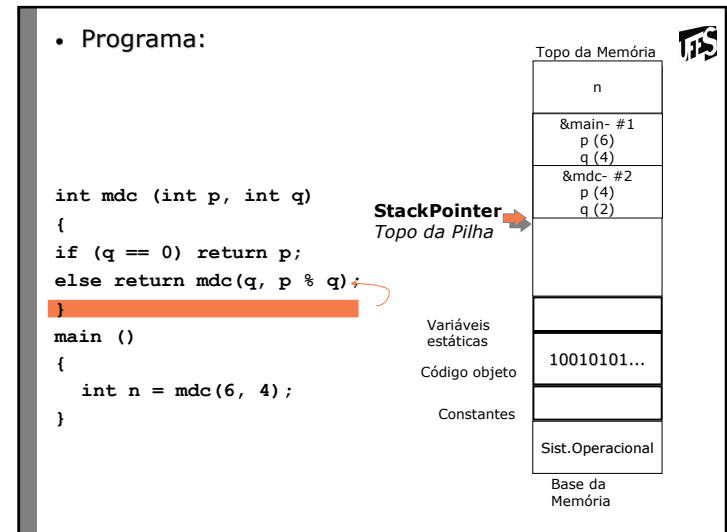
• Programa:

int mdc (int p, int q)
{
if (q == 0) return p;
else return mdc(q, p % q);
}
main ()
{
int n = mdc(6, 4);
}

Topo da Memória

n

&main- #1
p (6)
q (4)

&mdc- #2
p (4)
q (2)

StackPointer
Topo da Pilha

Variáveis estáticas

Código objeto

10010101...

Constantes

Sist.Operacional

Base da Memória